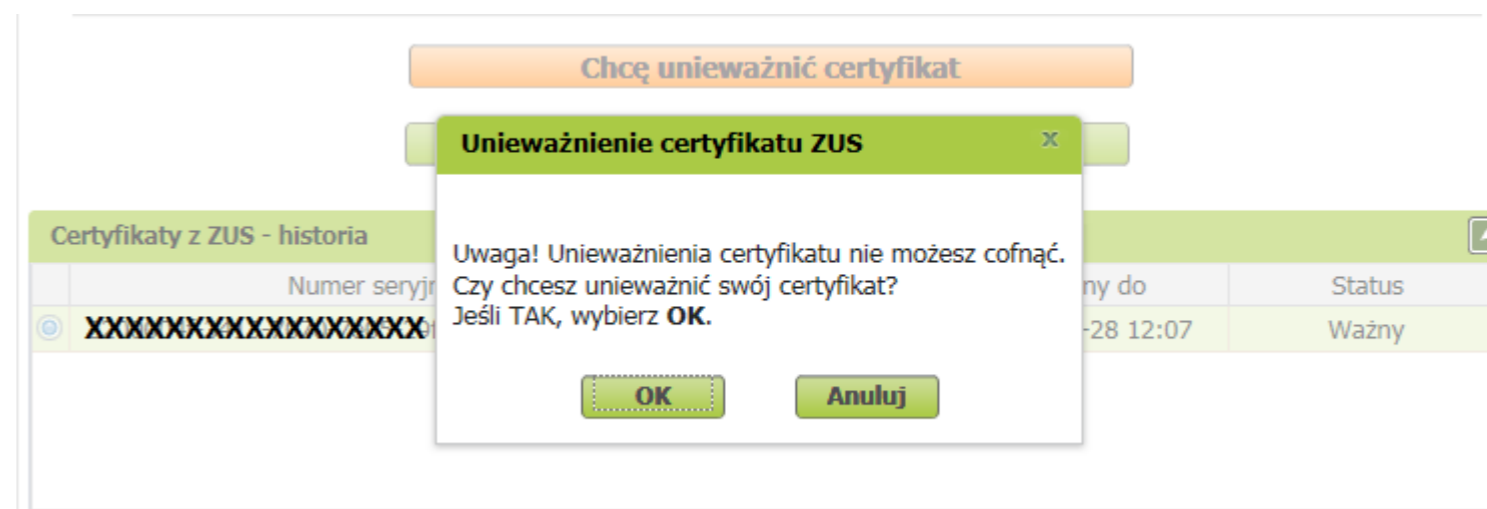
Chcę unieważnić certyfikat

Unieważnienie certyfikatu ZUS

x

Certyfikaty z ZUS - historia

| Numer seryj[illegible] | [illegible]ny do | Status |
|---|---|---|
| XXXXXXXXXXXXXXXX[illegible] | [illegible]-28 12:07 | Ważny |

Uwaga! Unieważnienia certyfikatu nie możesz cofnąć.
Czy chcesz unieważnić swój certyfikat?
Jeśli TAK, wybierz **OK**.

OK

Anuluj